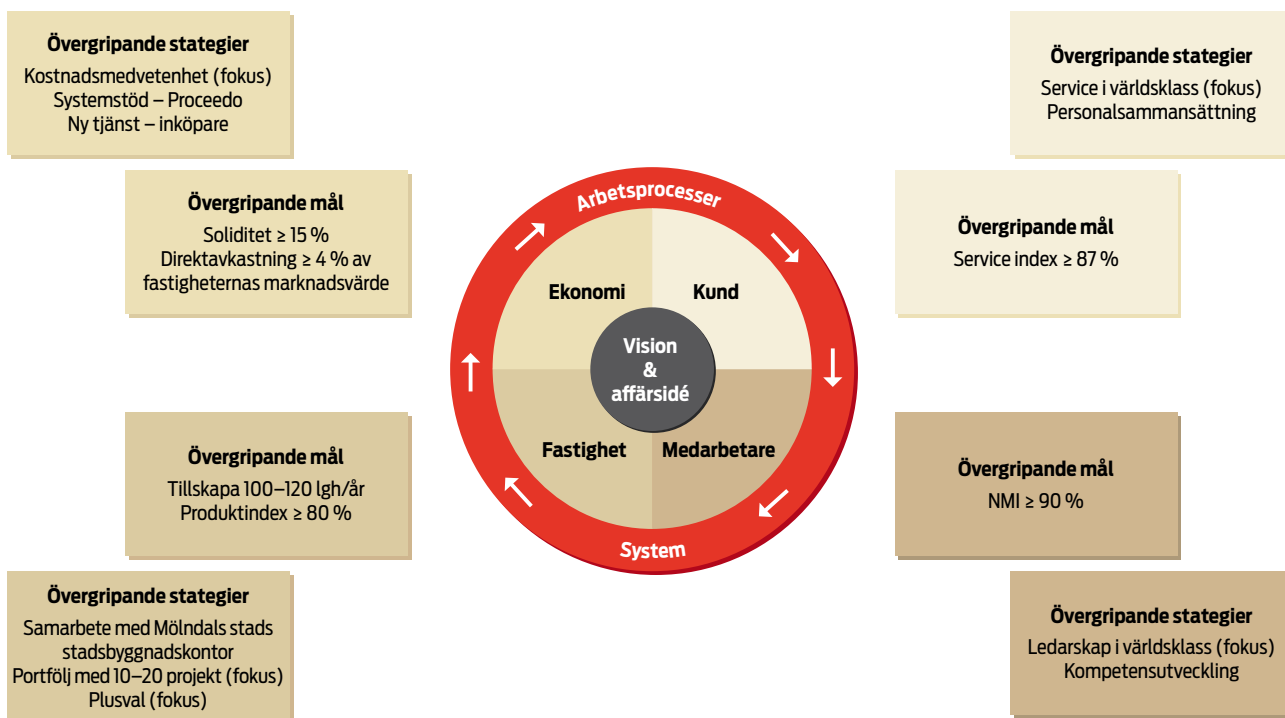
Övergripande stategier
Kostnadsmedvetenhet (fokus)
Systemstöd – Proceedo
Ny tjänst – inköpare

Övergripande stategier
Service i världsklass (fokus)
Personalsammansättning

Övergripande mål
Soliditet ≥ 15 %
Direktavkastning ≥ 4 % av fastigheternas marknadsvärde

Arbetsprocesser

Övergripande mål
Service index ≥ 87 %

Ekonomi

Kund

Vision & affärsidé

Fastighet

Medarbetare

System

Övergripande mål
Tillskapa 100–120 lgh/år
Produktindex ≥ 80 %

Övergripande mål
NMI ≥ 90 %

Övergripande stategier
Samarbete med Mölndals stads stadsbyggnadskontor
Portfölj med 10–20 projekt (fokus)
Plusval (fokus)

Övergripande stategier
Ledarskap i världsklass (fokus)
Kompetensutveckling